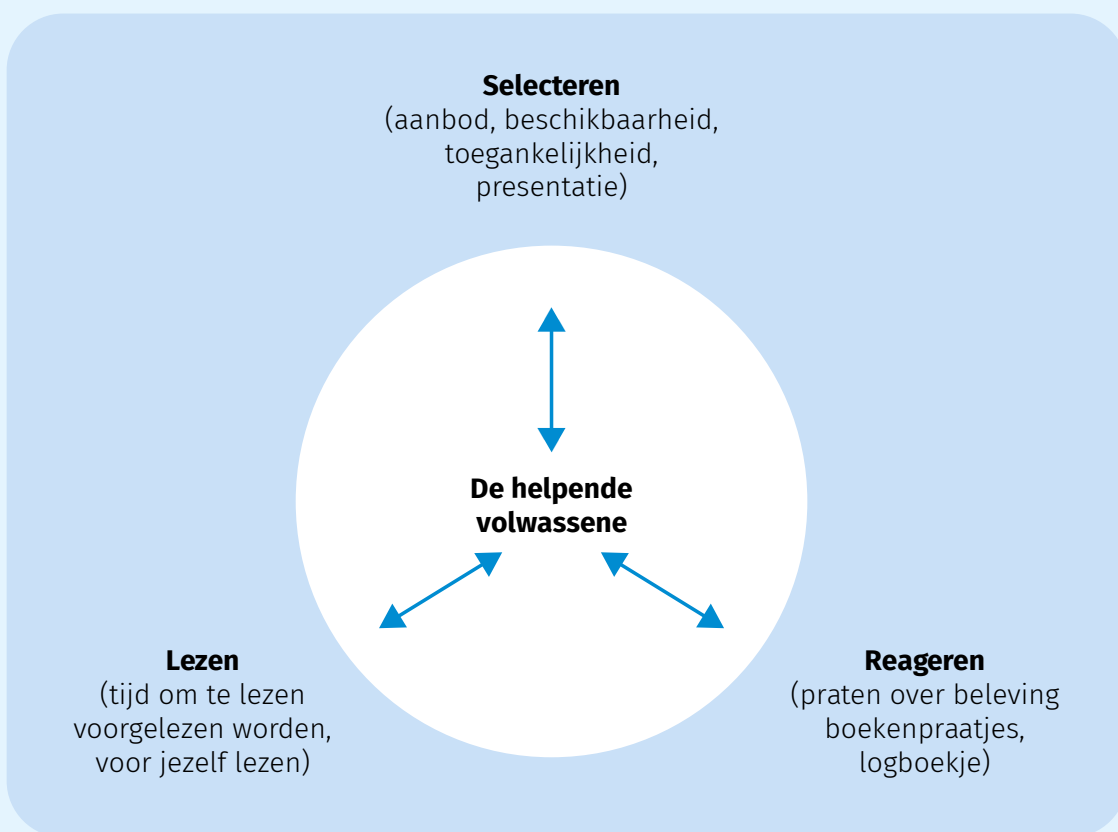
**Selecteren**
(aanbod, beschikbaarheid, toegankelijkheid, presentatie)

**De helpende volwassene**

**Lezen**
(tijd om te lezen voorgelezen worden, voor jezelf lezen)

**Reageren**
(praten over beleving boekenpraatjes, logboekje)